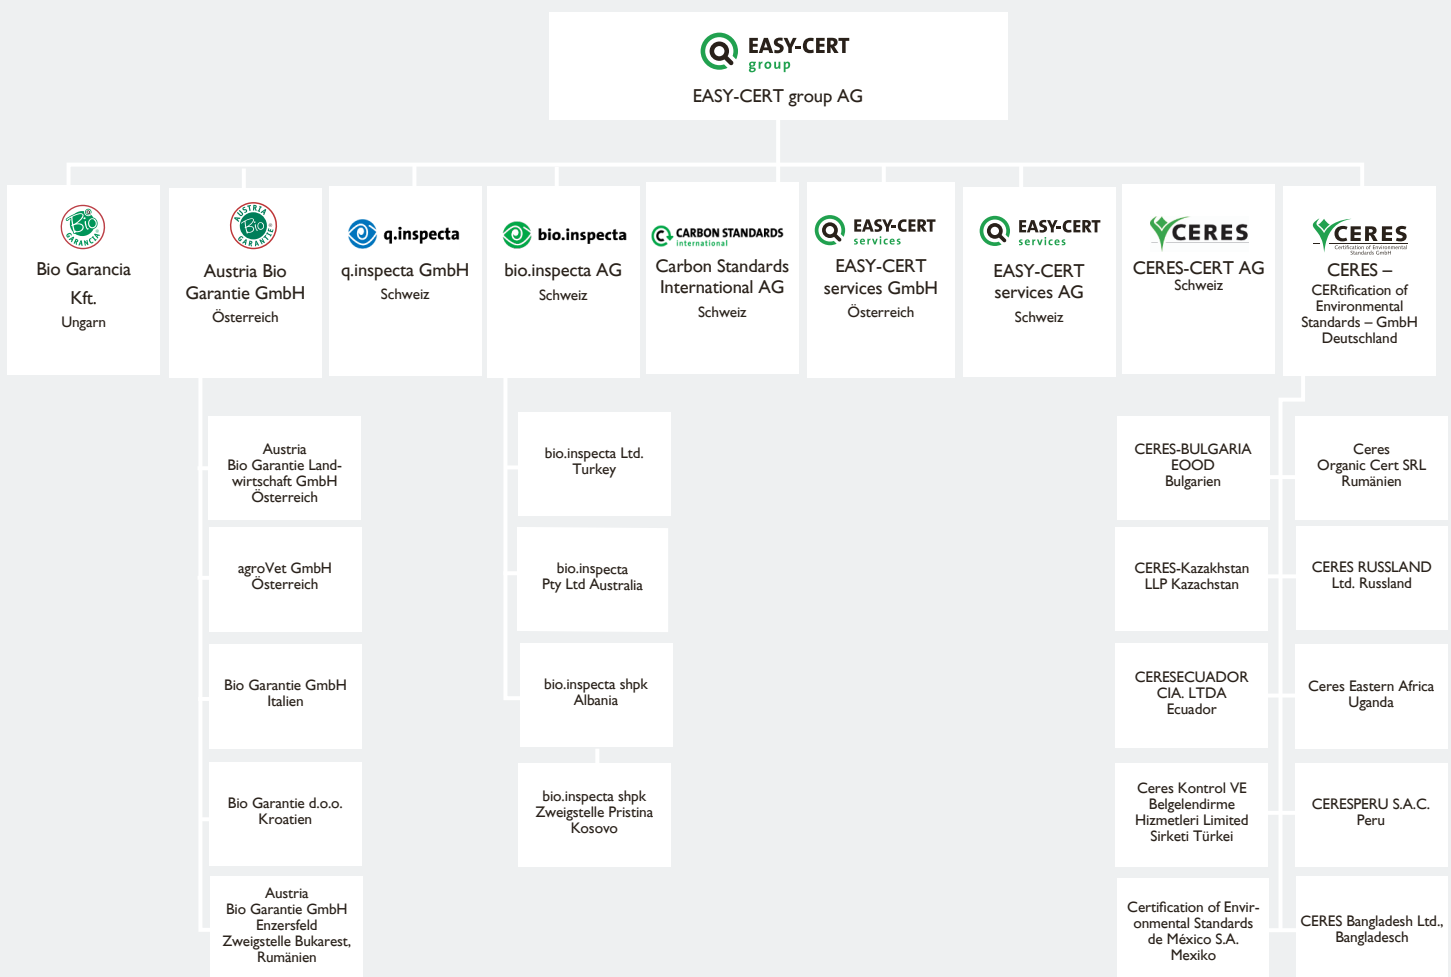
EASY-CERT group
EASY-CERT group AG

Bio Garancia Kft.
Ungarn

Austria Bio Garantie GmbH
Österreich

q.inspecta
q.inspecta GmbH
Schweiz

bio.inspecta
bio.inspecta AG
Schweiz

CARBON STANDARDS international
Carbon Standards International AG
Schweiz

EASY-CERT services
EASY-CERT services GmbH
Österreich

EASY-CERT services
EASY-CERT services AG
Schweiz

CERES
CERES-CERT AG
Schweiz

CERES
CERES – CERtification of Environmental Standards – GmbH
Deutschland

Austria Bio Garantie Landwirtschaft GmbH
Österreich

agroVet GmbH
Österreich

Bio Garantie GmbH
Italien

Bio Garantie d.o.o.
Kroatien

Austria Bio Garantie GmbH Enzersfeld Zweigstelle Bukarest, Rumänien

bio.inspecta Ltd.
Turkey

bio.inspecta Pty Ltd Australia

bio.inspecta shpk
Albania

bio.inspecta shpk Zweigstelle Pristina
Kosovo

CERES-BULGARIA EOOD
Bulgarien

CERES-Kazakhstan LLP Kazachstan

CERESECUADOR CIA. LTDA
Ecuador

Ceres Kontrol VE Belgelendirme Hizmetleri Limited Sirketi Türkei

Certification of Environmental Standards de México S.A.
Mexiko

Ceres Organic Cert SRL
Rumänien

CERES RUSSLAND Ltd. Russland

Ceres Eastern Africa
Uganda

CERESPERU S.A.C.
Peru

CERES Bangladesh Ltd., Bangladesch